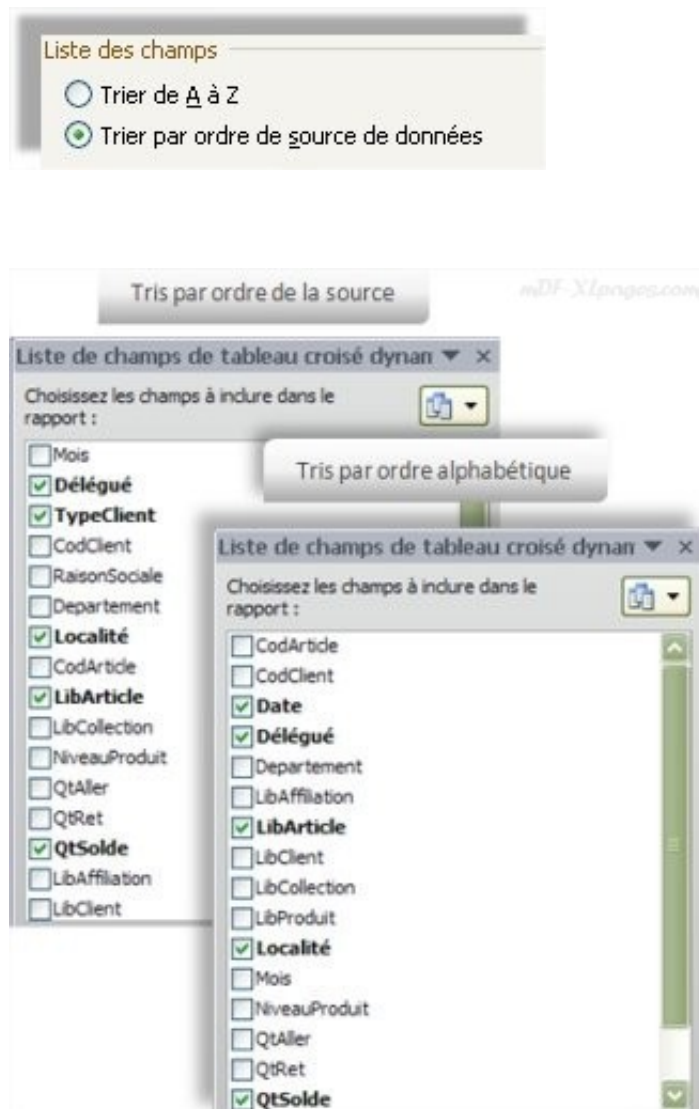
Liste des champs

Trier de A à Z

Trier par ordre de source de données

Tris par ordre de la source

mDF-XLpages.com

Liste de champs de tableau croisé dynan ▼ ×

Choisissez les champs à inclure dans le rapport :

Mois
Délégué
TypeClient
CodClient
RaisonSociale
Departement
Localité
CodArticle
LibArticle
LibCollection
NiveauProduit
QtAller
QtRet
QtSolde
LibAffiliation
LibClient

Tris par ordre alphabétique

Liste de champs de tableau croisé dynan ▼ ×

Choisissez les champs à inclure dans le rapport :

CodArticle
CodClient
Date
Délégué
Departement
LibAffiliation
LibArticle
LibClient
LibCollection
LibProduit
Localité
Mois
NiveauProduit
QtAller
QtRet
QtSolde